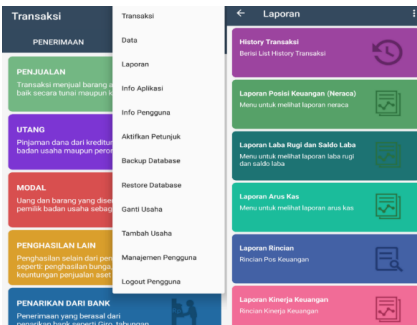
Transaksi

PENERIMAAN

PENJUALAN
Transaksi menjual barang a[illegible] baik secara tunai maupun k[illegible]

UTANG
Pinjaman dana dari kreditur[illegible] badan usaha maupun perso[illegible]

MODAL
Uang dan barang yang dise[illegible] pemilik badan usaha sebag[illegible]

PENGHASILAN LAIN
Penghasilan selain dari pen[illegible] seperti penghasilan bunga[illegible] keuntungan penjualan ase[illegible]

PENARIKAN DARI BANK
Penerimaan yang berasal dari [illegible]

Transaksi
Data
Laporan
Info Aplikasi
Info Pengguna
Aktifkan Petunjuk
Backup Database
Restore Database
Ganti Usaha
Tambah Usaha
Manajemen Pengguna
Logout Pengguna

Laporan

History Transaksi
Berisi List History Transaksi

Laporan Posisi Keuangan (Neraca)
Menu untuk melihat laporan neraca

Laporan Laba Rugi dan Saldo Laba
Menu untuk melihat laporan laba rugi dan saldo laba

Laporan Arus Kas
Menu untuk melihat laporan arus kas

Laporan Rincian
Rincian Pos Keuangan

Laporan Kinerja Keuangan
Rincian Kinerja Keuangan